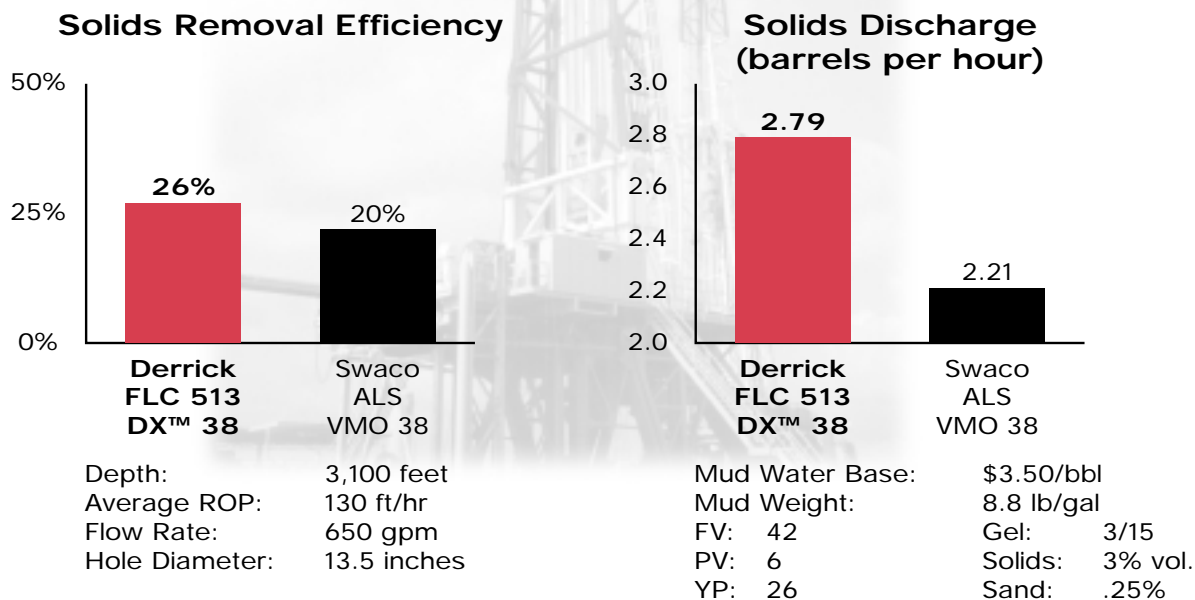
Solids Removal Efficiency

50%
25%
0%

26%
20%

Derrick
FLC 513
DX™ 38

Swaco
ALS
VMO 38

| Depth: | 3,100 feet |
|---|---|
| Average ROP: | 130 ft/hr |
| Flow Rate: | 650 gpm |
| Hole Diameter: | 13.5 inches |

Solids Discharge
(barrels per hour)

3.0
2.8
2.6
2.4
2.2
2.0

2.79
2.21

Derrick
FLC 513
DX™ 38

Swaco
ALS
VMO 38

| Mud Water Base: | | $3.50/bbl | |
|---|---|---|---|
| Mud Weight: | | 8.8 lb/gal | |
| FV: | 42 | Gel: | 3/15 |
| PV: | 6 | Solids: | 3% vol. |
| YP: | 26 | Sand: | .25% |